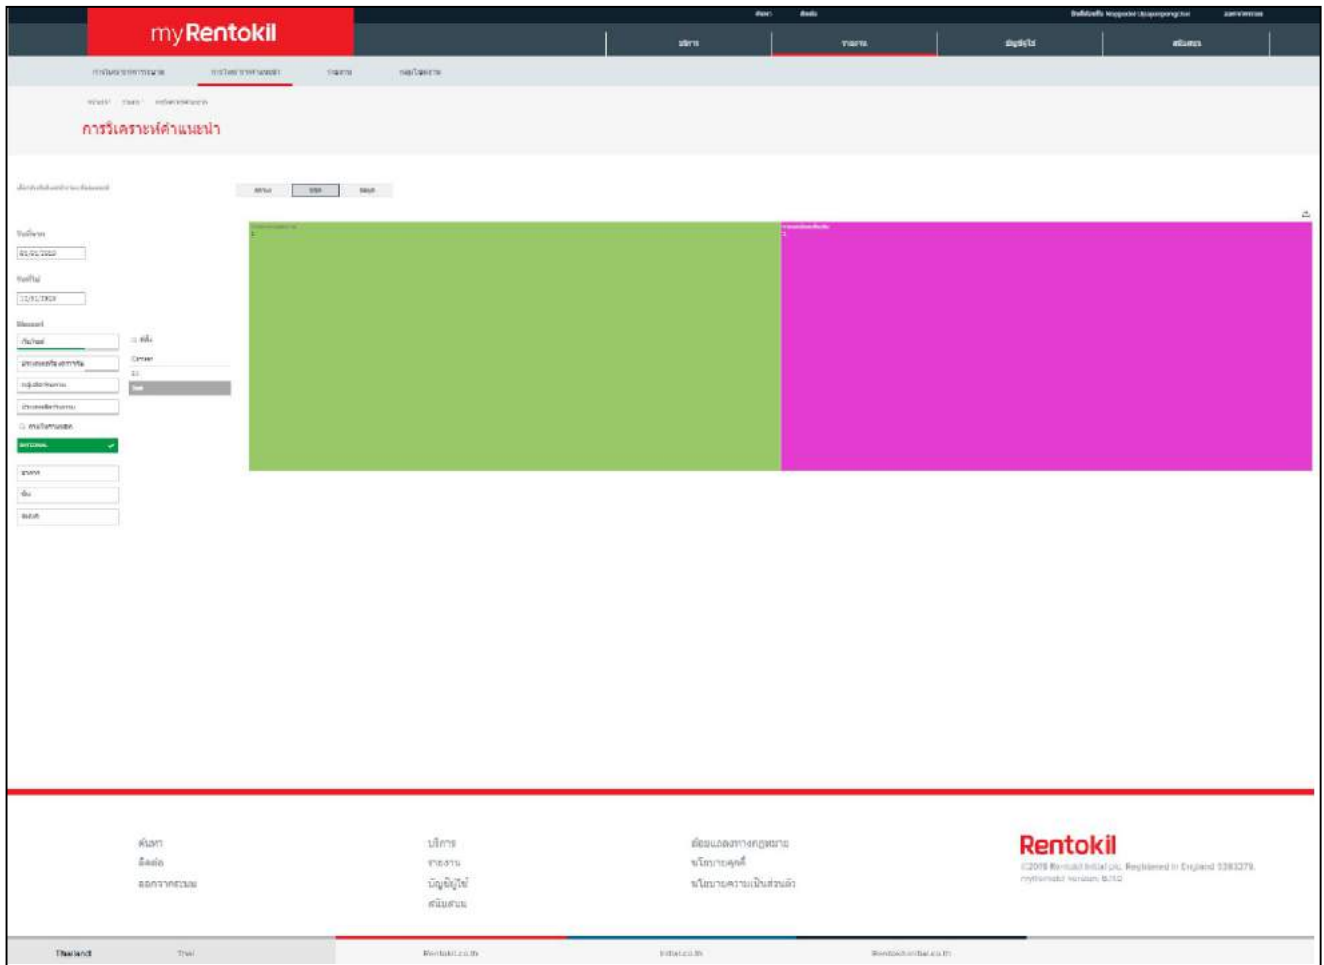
myRentokil

ค้นหา ติดต่อ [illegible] ออกจากระบบ

บริการ รายงาน บัญชีผู้ใช้ สนับสนุน

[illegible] การวิเคราะห์คำแนะนำ รายงาน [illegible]

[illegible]

การวิเคราะห์คำแนะนำ

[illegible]

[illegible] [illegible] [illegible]

วันที่จาก
01/01/2020
วันที่ไป
31/01/2020

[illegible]
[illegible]
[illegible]
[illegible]
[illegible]
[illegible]
NATIONAL
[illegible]
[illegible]
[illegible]

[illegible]
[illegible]
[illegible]
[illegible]

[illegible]
1

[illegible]
1

ค้นหา
ติดต่อ
ออกจากระบบ

บริการ
รายงาน
บัญชีผู้ใช้
สนับสนุน

ข้อแถลงทางกฎหมาย
นโยบายคุกกี้
นโยบายความเป็นส่วนตัว

Rentokil
©2019 Rentokil Initial plc. Registered in England 5393279.
myRentokil Version: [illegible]

Thailand Thai Rentokil.co.th Initial.co.th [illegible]